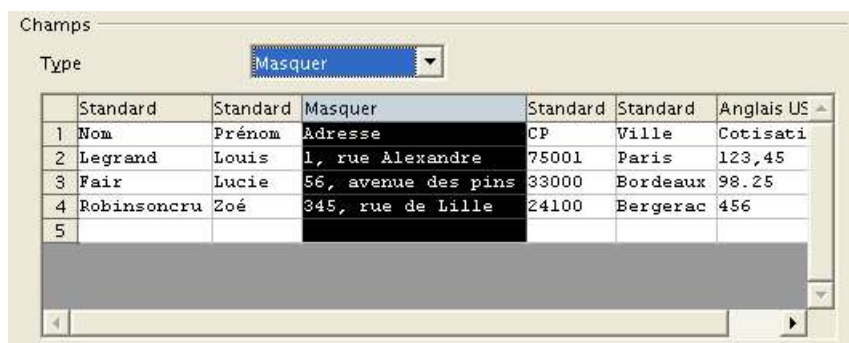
Champs

Type Masquer

| | Standard | Standard | Masquer | Standard | Standard | Anglais US |
|---|---|---|---|---|---|---|
| 1 | Nom | Prénom | Adresse | CP | Ville | Cotisati |
| 2 | Legrand | Louis | 1, rue Alexandre | 75001 | Paris | 123,45 |
| 3 | Fair | Lucie | 56, avenue des pins | 33000 | Bordeaux | 98.25 |
| 4 | Robinsoncru | Zoé | 345, rue de Lille | 24100 | Bergerac | 456 |
| 5 | | | | | | |